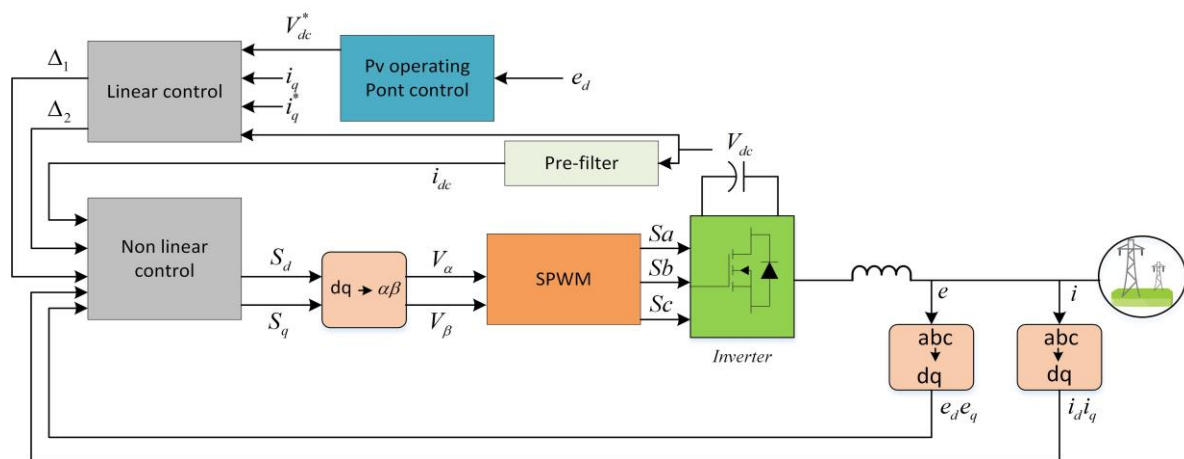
$V_{dc}^{*}$

$\Delta_1$

Linear control

$i_q$

$i_q^{*}$

$\Delta_2$

Pv operating Pont control

$e_d$

$V_{dc}$

Pre-filter

$i_{dc}$

Non linear control

$S_d$

$S_q$

dq $\rightarrow \alpha\beta$

$V_\alpha$

$V_\beta$

SPWM

$Sa$

$Sb$

$Sc$

Inverter

$e$

$i$

abc
dq

abc
dq

$e_d e_q$

$i_d i_q$